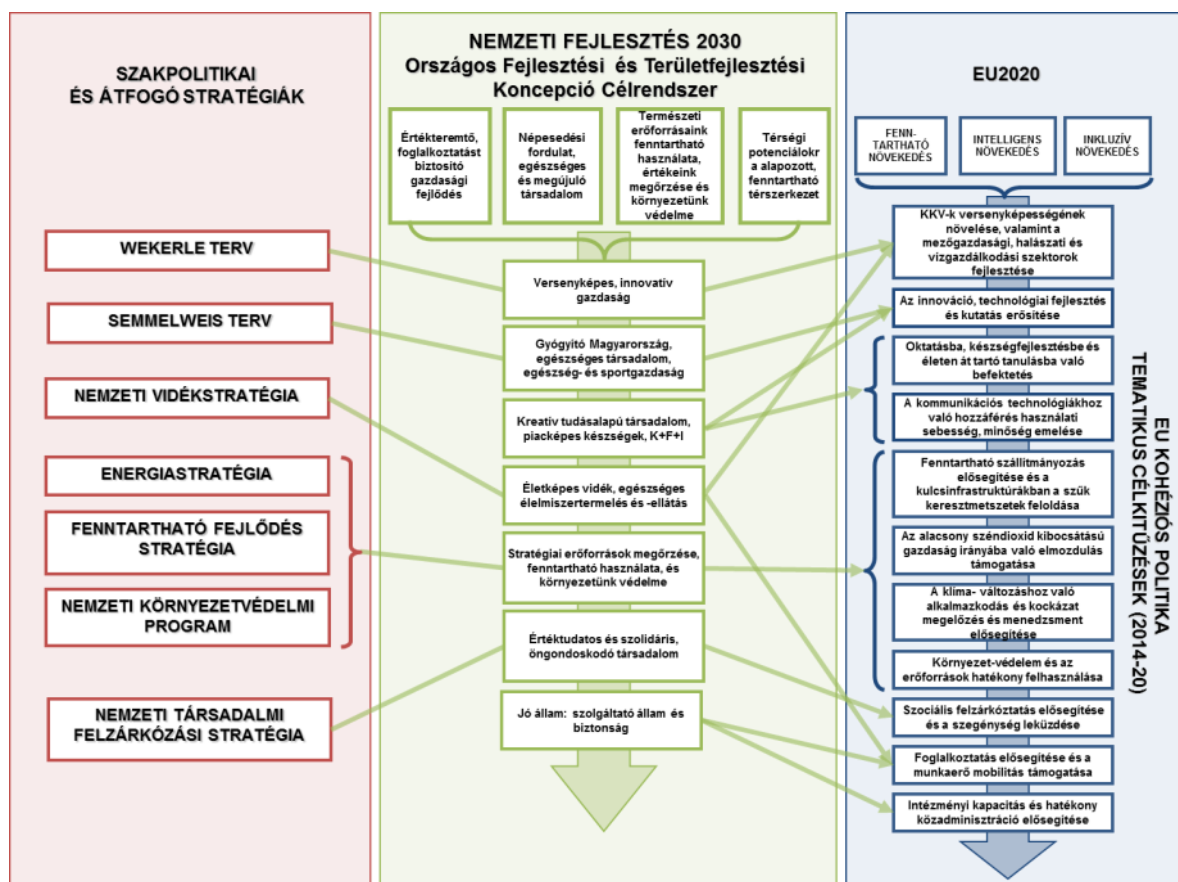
SZAKPOLITIKAI ÉS ÁTFOGÓ STRATÉGIÁK

WEKERLE TERV

SEMMELWEIS TERV

NEMZETI VIDÉKSTRATÉGIA

ENERGIASTRATÉGIA

FENNTARTHATÓ FEJLŐDÉS STRATÉGIA

NEMZETI KÖRNYEZETVÉDELMI PROGRAM

NEMZETI TÁRSADALMI FELZÁRKÓZÁSI STRATÉGIA

NEMZETI FEJLESZTÉS 2030
Országos Fejlesztési és Területfejlesztési Koncepció Célrendszer

Értékteremtő, foglalkoztatást biztosító gazdasági fejlődés

Népesedési fordulat, egészséges és megújuló társadalom

Természeti erőforrásaink fenntartható használata, értékeink megőrzése és környezetünk védelme

Térségi potenciálokra alapozott, fenntartható térszerkezet

Versenyképes, innovatív gazdaság

Gyógyító Magyarország, egészséges társadalom, egészség- és sportgazdaság

Kreatív tudásalapú társadalom, piacképes készségek, K+F+I

Életképes vidék, egészséges élelmiszertermelés és -ellátás

Stratégiai erőforrások megőrzése, fenntartható használata, és környezetünk védelme

Értéktudatos és szolidáris, öngondoskodó társadalom

Jó állam: szolgáltató állam és biztonság

EU2020

FENN-TARTHATÓ NÖVEKEDÉS

INTELLIGENS NÖVEKEDÉS

INKLUZÍV NÖVEKEDÉS

KKV-k versenyképességének növelése, valamint a mezőgazdasági, halászati és vízgazdálkodási szektorok fejlesztése

Az innováció, technológiai fejlesztés és kutatás erősítése

Oktatásba, készségfejlesztésbe és életen át tartó tanulásba való befektetés

A kommunikációs technológiákhoz való hozzáférés használati sebesség, minőség emelése

Fenntartható szállítmányozás elősegítése és a kulcsinfrastruktúrákban a szűk keresztmetszetek feloldása

Az alacsony széndioxid kibocsátású gazdaság irányába való elmozdulás támogatása

A klíma- változáshoz való alkalmazkodás és kockázat megelőzés és menedzsment elősegítése

Környezet-védelem és az erőforrások hatékony felhasználása

Szociális felzárkóztatás elősegítése és a szegénység leküzdése

Foglalkoztatás elősegítése és a munkaerő mobilitás támogatása

Intézményi kapacitás és hatékony közadminisztráció elősegítése

EU KOHÉZIÓS POLITIKA TEMATIKUS CÉLKITŰZÉSEK (2014-20)